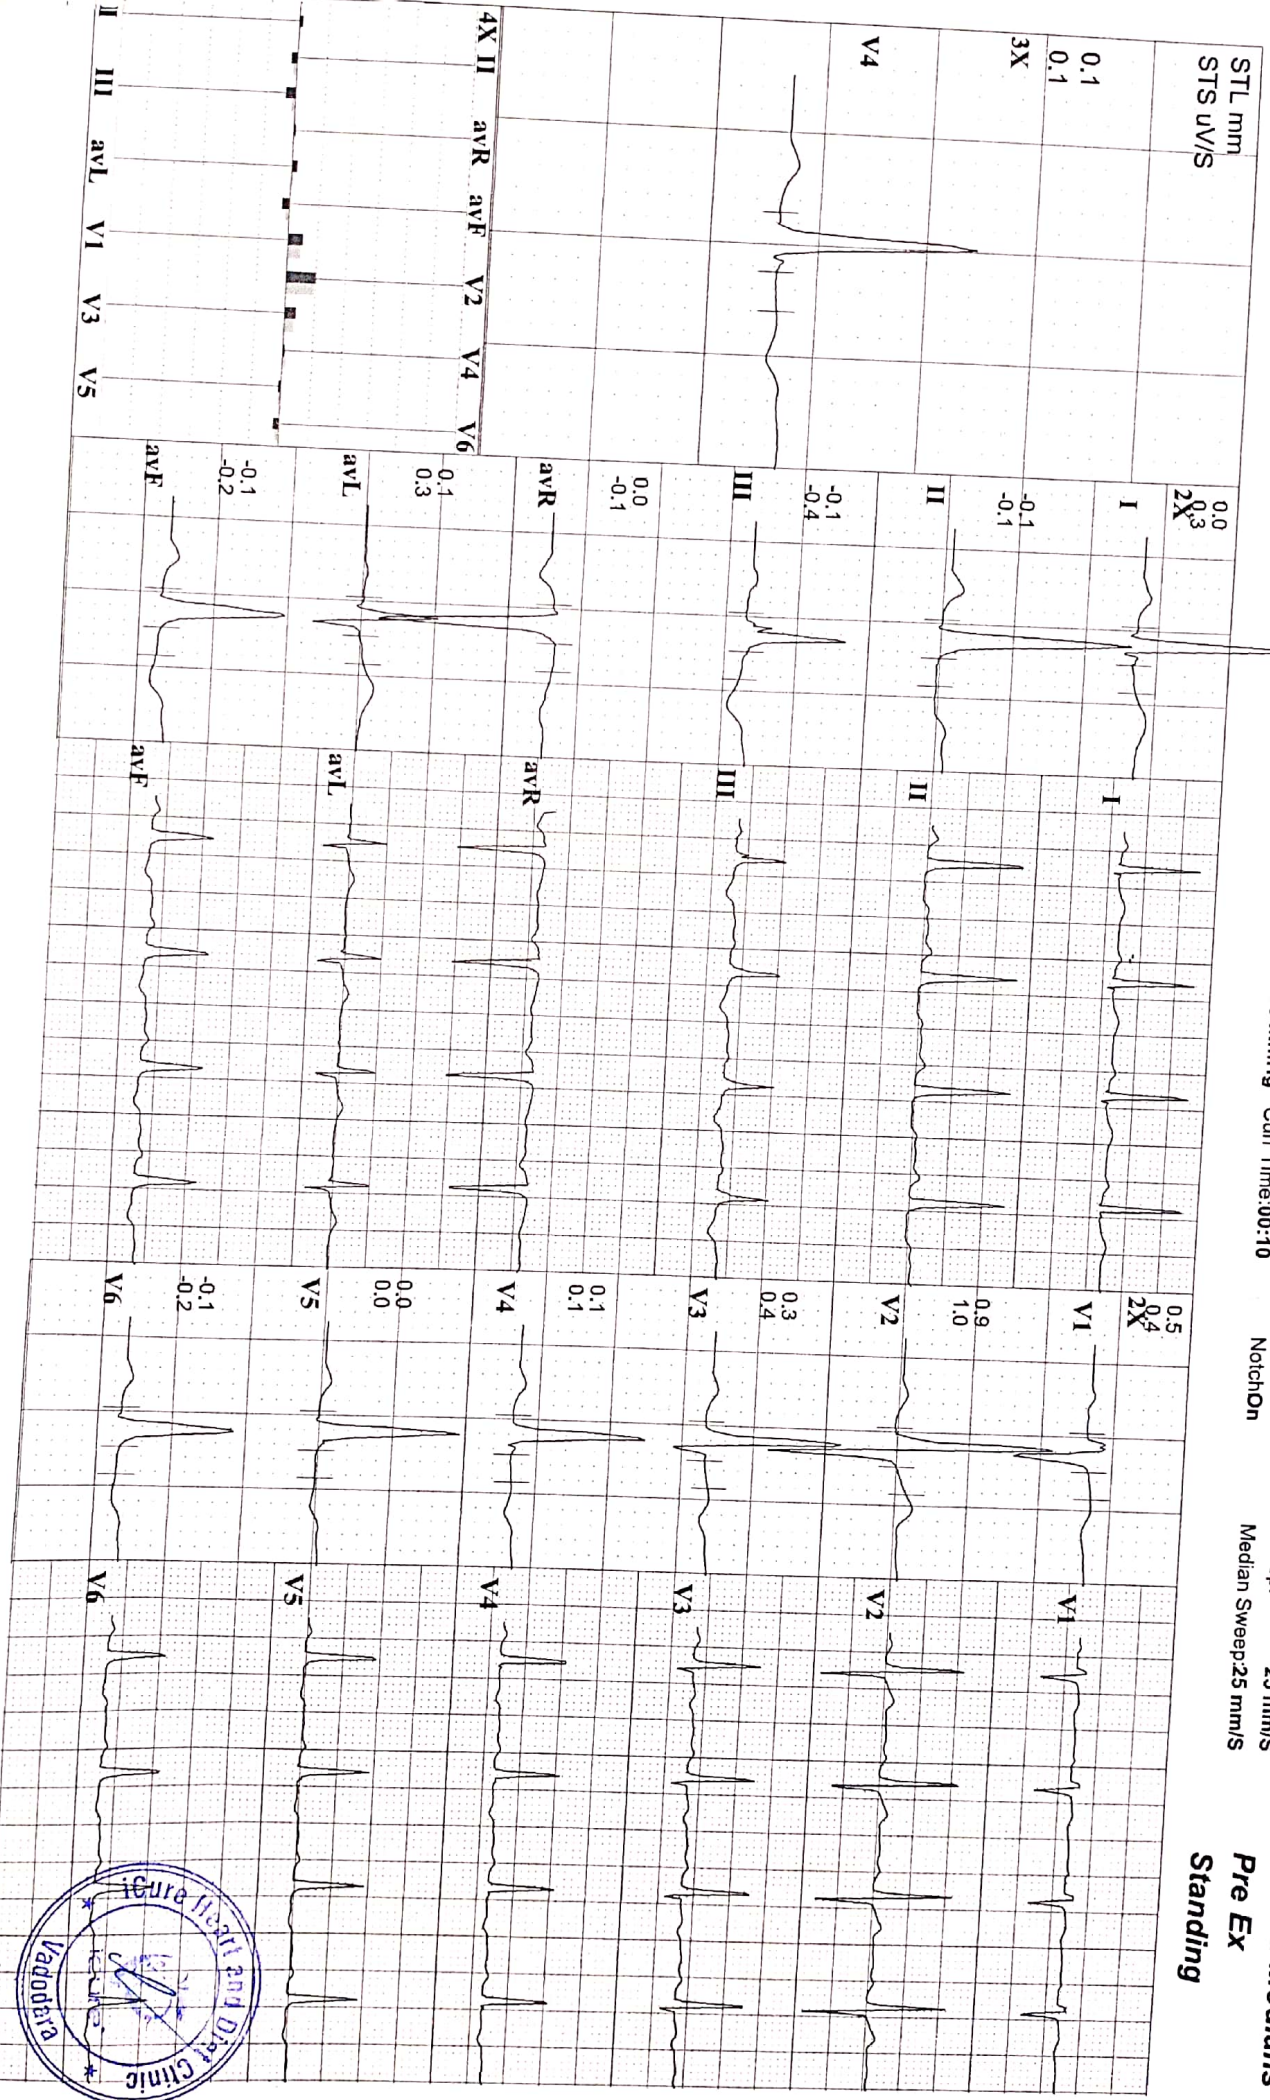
STL mm
STS uV/S
0.1
0.1
3X
V4
4X II avR avF V2 V4 V6
I III avL V1 V3 V5
0.0
0.3
2X
I
-0.1
-0.1
II
-0.1
-0.4
III
0.0
-0.1
avR
0.1
0.3
avL
-0.1
-0.2
avF
I
II
III
avR
avL
avF
Time:00:10
0.5
0.4
2X
V1
0.9
1.0
V2
0.3
0.4
V3
0.1
0.1
V4
0.0
0.0
V5
-0.1
-0.2
V6
V1
V2
V3
V4
V5
V6
NotchOn
Median Sweep:25 mm/S
25 mm/s
Pre Ex
Standing
iCure Heart and Diet Clinic
Vadodara